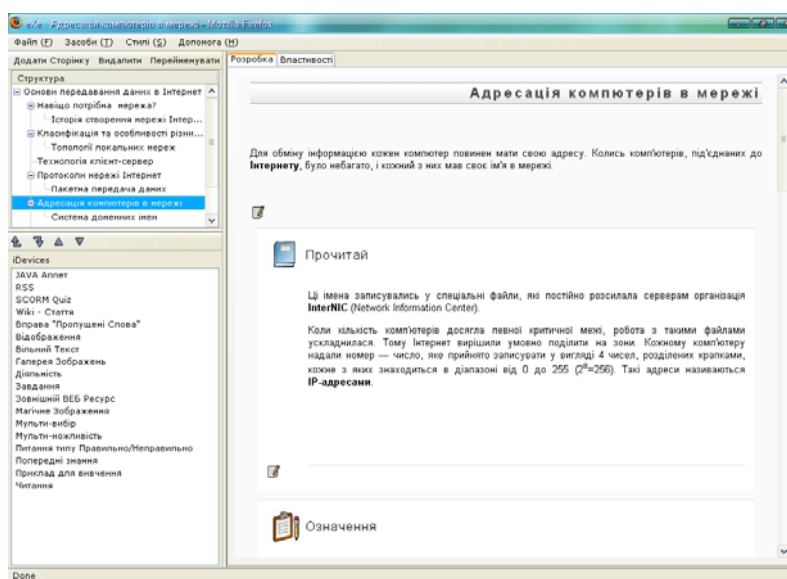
eXe - Адресація комп'ютерів в мережі - Mozilla Firefox

Файл (F) Засоби (T) Стилі (S) Допомога (H)

Додати Сторінку Видалити Перейменувати

Структура

Основи передавання даних в Інтернет
Навіщо потрібна мережа?
Історія створення мережі Інтер...
Класифікація та особливості різни...
Топології локальних мереж
Технологія клієнт-сервер
Протоколи мережі Інтернет
Пакетна передача даних
Адресація компютерів в мережі
Система доменних имен

iDevices

JAVA Аплет
RSS
SCORM Quiz
Wiki - Стаття
Вправа "Пропущені Слова"
Відображення
Вільний Текст
Галерея Зображень
Діяльність
Завдання
Зовнішній ВЕБ Ресурс
Магічне Зображення
Мульти-вибір
Мульти-можливість
Питання типу Правильно/Неправильно
Попередні знання
Приклад для вивчення
Читання

Розробка Властивості

Адресація комп'ютерів в мережі

Для обміну інформацією кожен комптютер повинен мати свою адресу. Колись комп'ютерів, під'єднаних до **Інтернету**, було небагато, і кожний з них мав своє ім'я в мережі.

Прочитай

Ці імена записувались у спеціальні файли, які постійно розсилала серверам організація **InterNIC** (Network Information Center).

Коли кількість комп'ютерів досягла певної критичної межі, робота з такими файлами ускладнилася. Тому Інтернет вирішили умовно поділити на зони. Кожному комп'ютеру надали номер — число, яке прийнято записувати у вигляді 4 чисел, розділених крапками, кожне з яких знаходиться в діапазоні від 0 до 255 ($2^8$=256). Такі адреси називаються **IP-адресами**.

Означення

Done